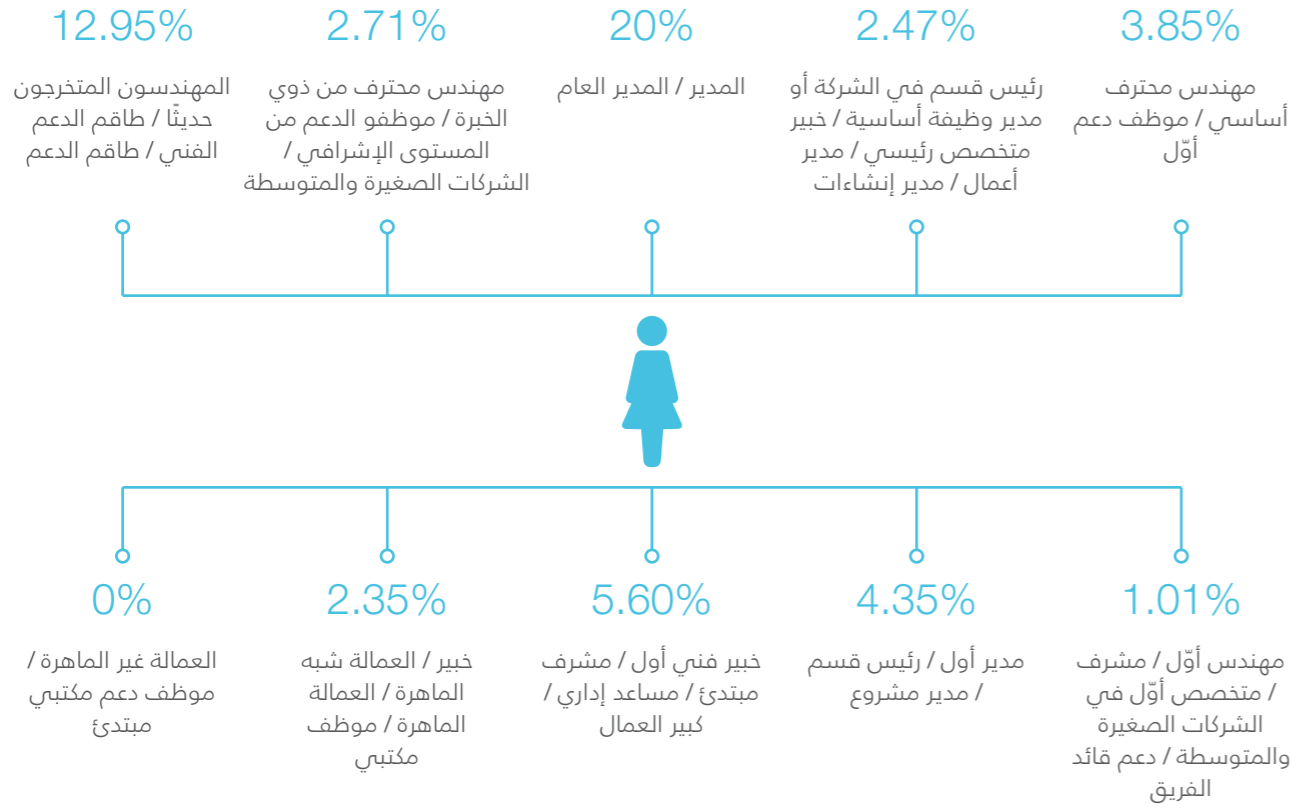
3.85%

مهندس محترف أساسي / موظف دعم أوّل

2.47%

رئيس قسم في الشركة أو مدير وظيفة أساسية / خبير متخصص رئيسي / مدير أعمال / مدير إنشاءات

20%

المدير / المدير العام

2.71%

مهندس محترف من ذوي الخبرة / موظفو الدعم من المستوى الإشرافي / الشركات الصغيرة والمتوسطة

12.95%

المهندسون المتخرجون حديثًا / طاقم الدعم الفني / طاقم الدعم

1.01%

مهندس أوّل / مشرف / متخصص أوّل في الشركات الصغيرة والمتوسطة / دعم قائد الفريق

4.35%

مدير أول / رئيس قسم / مدير مشروع

5.60%

خبير فني أول / مشرف مبتدئ / مساعد إداري / كبير العمال

2.35%

خبير / العمالة شبه الماهرة / العمالة الماهرة / موظف مكتبي

0%

العمالة غير الماهرة / موظف دعم مكتبي مبتدئ